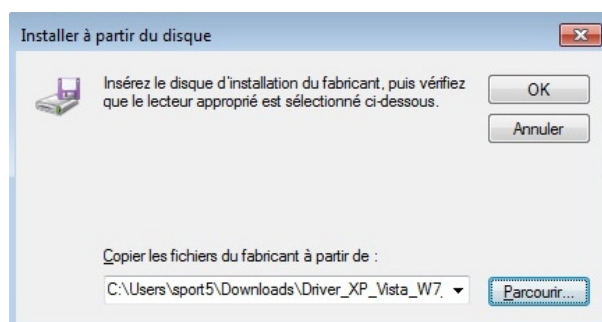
Installer à partir du disque

Insérez le disque d'installation du fabricant, puis vérifiez que le lecteur approprié est sélectionné ci-dessous.

OK

Annuler

Copier les fichiers du fabricant à partir de :

C:\Users\sport5\Downloads\Driver_XP_Vista_W7

Parcourir...